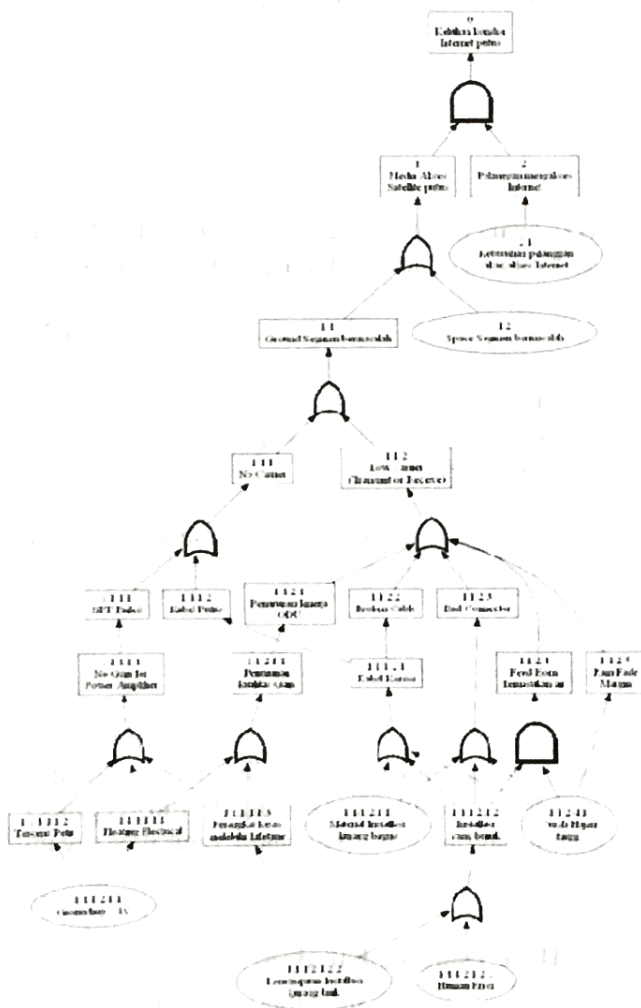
0
Kehilangan koneksi Internet putus

1
Media Akses Satelite putus

2
Pelanggan mengalami Internet

2.1
Ketentuan pelanggan atas akses Internet

1.1
Ground Segmen bermasalah

1.2
Space Segmen bermasalah

1.1.1
No Carrier

1.1.2
Low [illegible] (Transmit or Receive)

1.1.1.1
SFT Faded

1.1.1.2
Kabel Putus

1.1.2.1
Penurunan kinerja ODU

1.1.2.2
Redaman Cable

1.1.2.3
Bad Connector

1.1.1.1.1
No Gain for Power Amplifier

1.1.2.1.1
Penurunan fasilitas Alam

1.1.2.2.1
Kabel Korosi

1.1.2.4
Feed Horn kemasukan air

1.1.2.5
Rain Fade Margin

1.1.1.1.1.2
Tegangan Putus

1.1.1.1.1.1
Floating Electrical

1.1.2.1.1.1
Perangkat kerja melebihi lifetime

1.1.1.2.1.1
Material Instalasi kurang bagus

1.1.1.2.1.2
Instalasi cara benar

1.1.2.4.1
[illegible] tangga

1.1.1.2.1.1
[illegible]

1.1.1.2.1.2.2
Lemahnya pada Instalasi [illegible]

1.1.1.2.1.2.1
Human Error